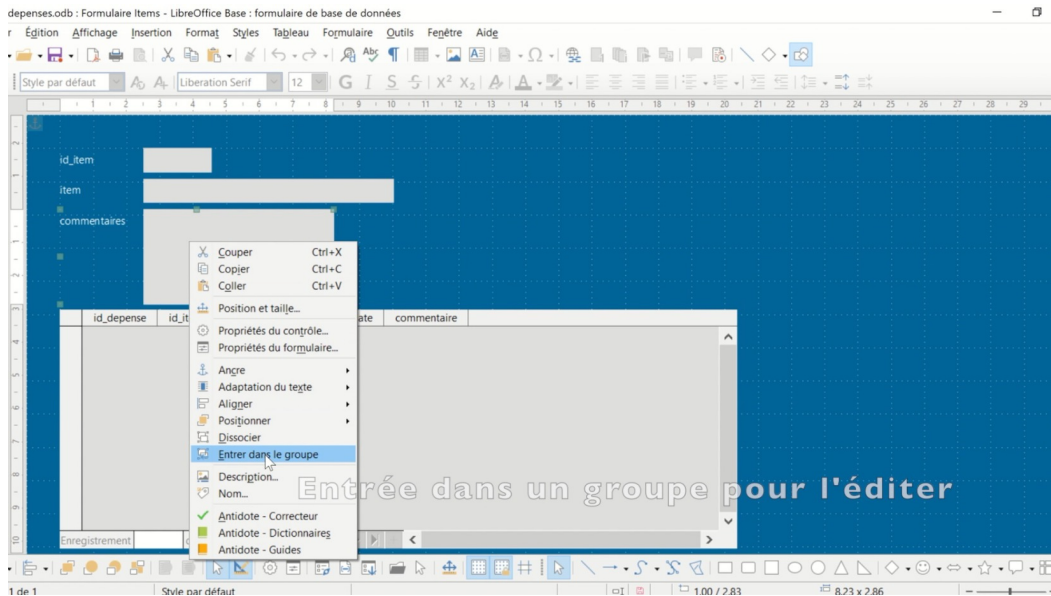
depenses.odb : Formulaire Items - LibreOffice Base : formulaire de base de données

r Édition Affichage Insertion Format Styles Tableau Formulaire Outils Fenêtre Aide

Style par défaut Liberation Serif 12

id_item

item

commentaires

id_depense id_it ate commentaire

Enregistrement

Couper Ctrl+X
Copier Ctrl+C
Coller Ctrl+V
Position et taille...
Propriétés du contrôle...
Propriétés du formulaire...
Ancre
Adaptation du texte
Aligner
Positionner
Dissocier
Entrer dans le groupe
Description...
Nom...
Antidote - Correcteur
Antidote - Dictionnaires
Antidote - Guides

Entrée dans un groupe pour l'éditer

1 de 1 Style par défaut 1,00 / 2,83 8,23 x 2,86